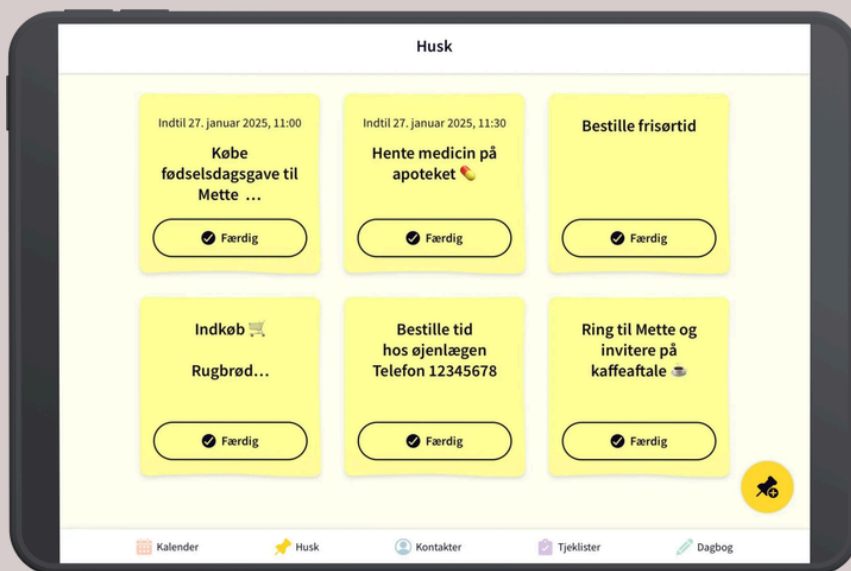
Husk

Indtil 27. januar 2025, 11:00
Købe fødselsdagsgave til Mette …
Færdig

Indtil 27. januar 2025, 11:30
Hente medicin på apoteket 💊
Færdig

Bestille frisørtid
Færdig

Indkøb 🛒
Rugbrød…
Færdig

Bestille tid
hos øjenlægen
Telefon 12345678
Færdig

Ring til Mette og invitere på kaffeaftale ☕
Færdig

Kalender
Husk
Kontakter
Tjeklister
Dagbog